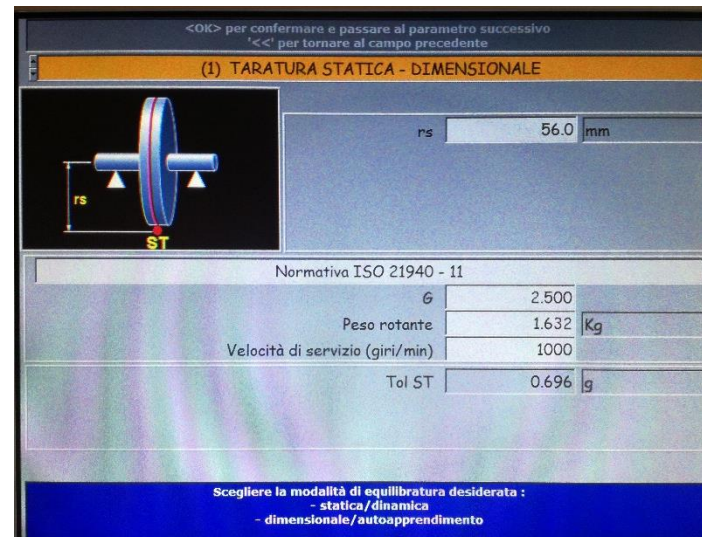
<OK> per confermare e passare al parametro successivo
'<<' per tornare al campo precedente

(1) TARATURA STATICA - DIMENSIONALE

rs

ST

rs 56.0 mm

Normativa ISO 21940 - 11

| | | |
|---|---|---|
| G | 2.500 | |
| Peso rotante | 1.632 | Kg |
| Velocità di servizio (giri/min) | 1000 | |
| Tol ST | 0.696 | g |

Scegliere la modalità di equilibratura desiderata :
- statica/dinamica
- dimensionale/autoapprendimento